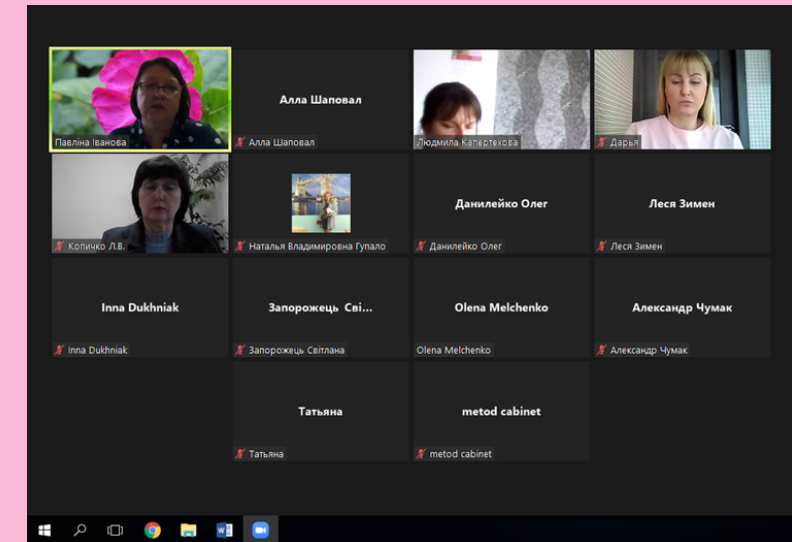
Павліна Іванова

Алла Шаповал

Алла Шаповал

Людмила Капертехова

Дарья

Копичко Л.В.

Наталья Владимировна Гупало

Данилейко Олег

Данилейко Олег

Леся Зимен

Леся Зимен

Inna Dukhniak

Inna Dukhniak

Запорожець Сві...

Запорожець Світлана

Olena Melchenko

Olena Melchenko

Александр Чумак

Александр Чумак

Татьяна

Татьяна

metod cabinet

metod cabinet